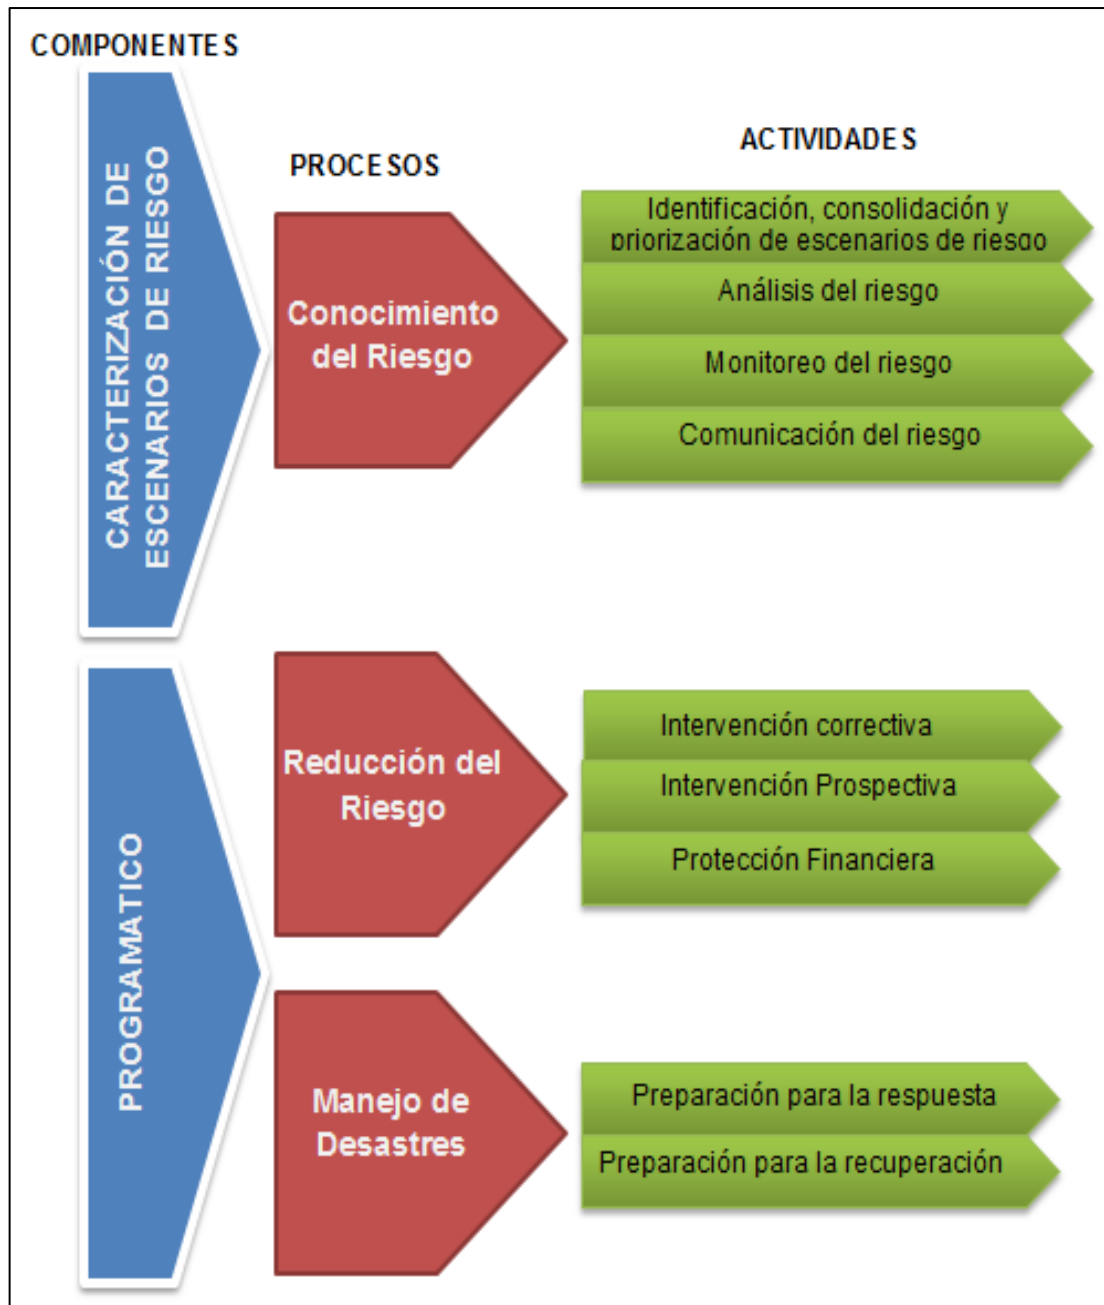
COMPONENTES

CARACTERIZACIÓN DE ESCENARIOS DE RIESGO

PROCESOS

ACTIVIDADES

Conocimiento del Riesgo

Identificación, consolidación y priorización de escenarios de riesgo

Análisis del riesgo

Monitoreo del riesgo

Comunicación del riesgo

PROGRAMATICO

Reducción del Riesgo

Intervención correctiva

Intervención Prospectiva

Protección Financiera

Manejo de Desastres

Preparación para la respuesta

Preparación para la recuperación